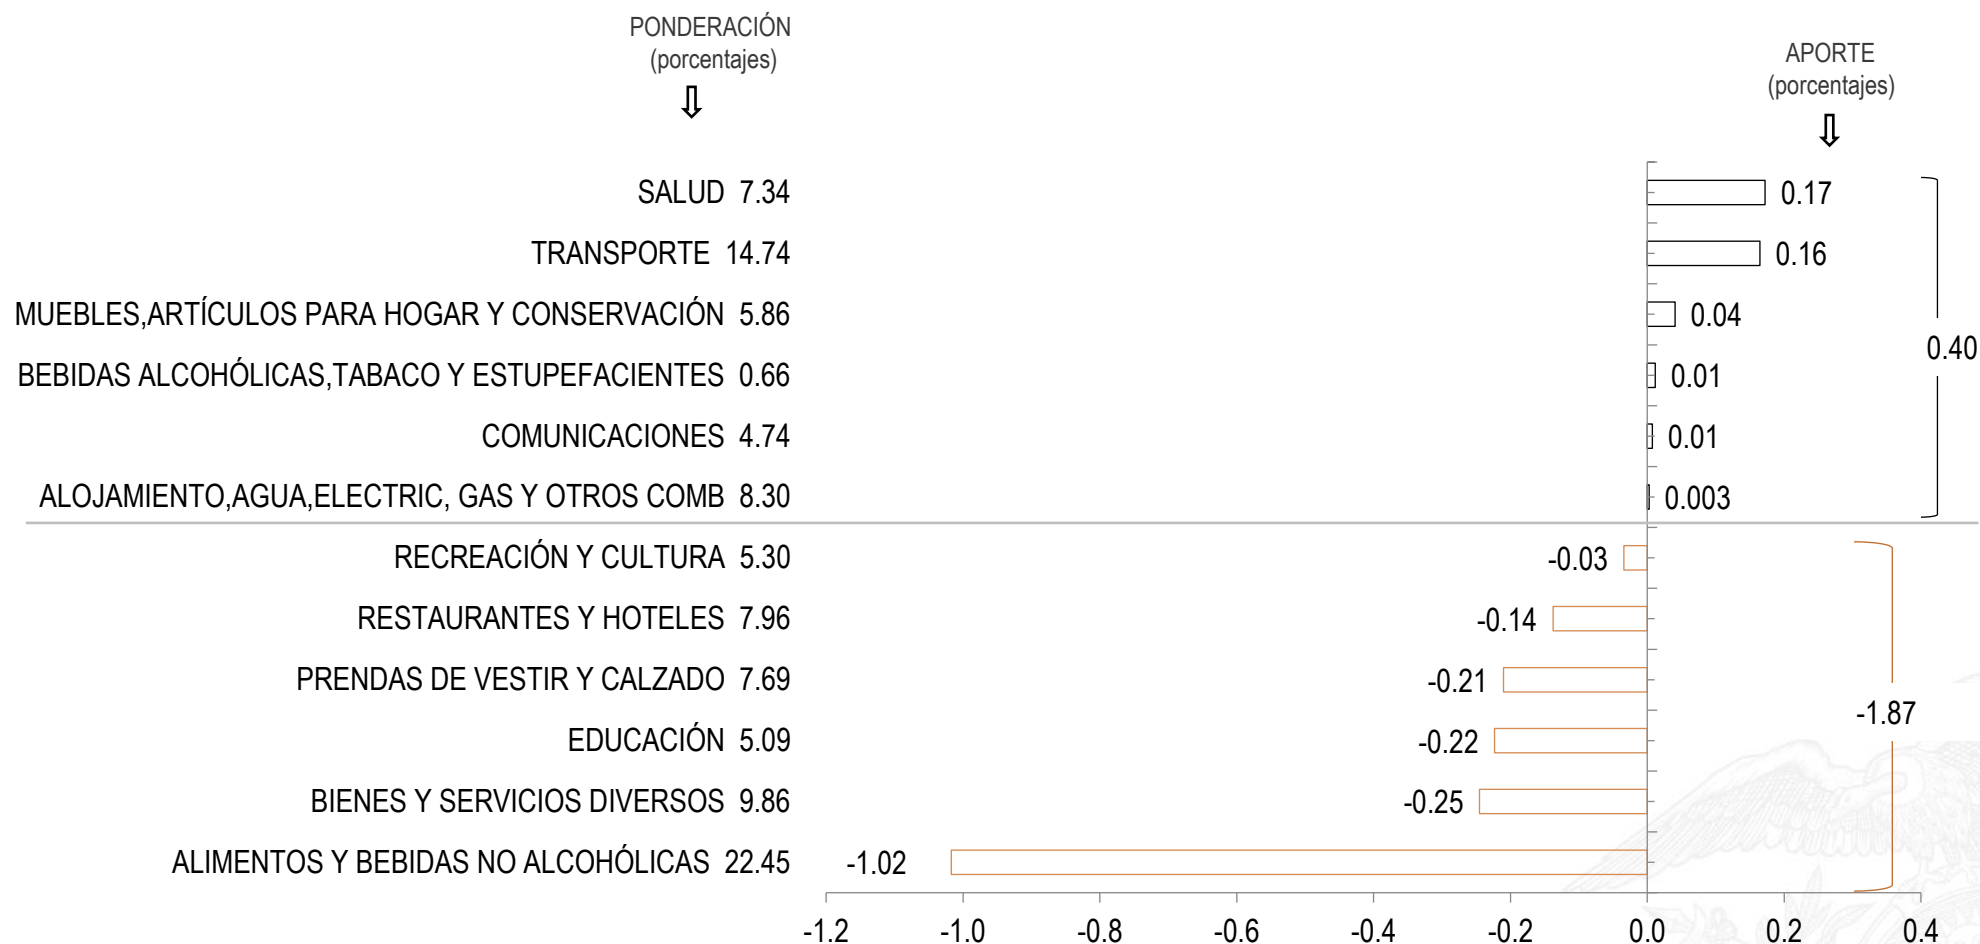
PONDERACIÓN
(porcentajes)
⇩

APORTE
(porcentajes)
⇩

| Categoría | Ponderación | Aporte |
|---|---|---|
| SALUD | 7.34 | 0.17 |
| TRANSPORTE | 14.74 | 0.16 |
| MUEBLES,ARTÍCULOS PARA HOGAR Y CONSERVACIÓN | 5.86 | 0.04 |
| BEBIDAS ALCOHÓLICAS,TABACO Y ESTUPEFACIENTES | 0.66 | 0.01 |
| COMUNICACIONES | 4.74 | 0.01 |
| ALOJAMIENTO,AGUA,ELECTRIC, GAS Y OTROS COMB | 8.30 | 0.003 |
| RECREACIÓN Y CULTURA | 5.30 | -0.03 |
| RESTAURANTES Y HOTELES | 7.96 | -0.14 |
| PRENDAS DE VESTIR Y CALZADO | 7.69 | -0.21 |
| EDUCACIÓN | 5.09 | -0.22 |
| BIENES Y SERVICIOS DIVERSOS | 9.86 | -0.25 |
| ALIMENTOS Y BEBIDAS NO ALCOHÓLICAS | 22.45 | -1.02 |

0.40

-1.87

-1.2 -1.0 -0.8 -0.6 -0.4 -0.2 0.0 0.2 0.4